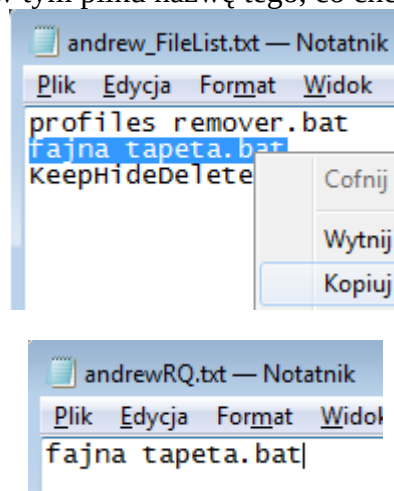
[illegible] tym pliku nazwę tego, co chc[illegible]

andrew_FileList.txt — Notatnik

Plik Edycja Format Widok

profiles remover.bat
fajna tapeta.bat
KeepHideDelete

Cofnij

Wytnij

Kopiuj

andrewRQ.txt — Notatnik

Plik Edycja Format Widok

fajna tapeta.bat